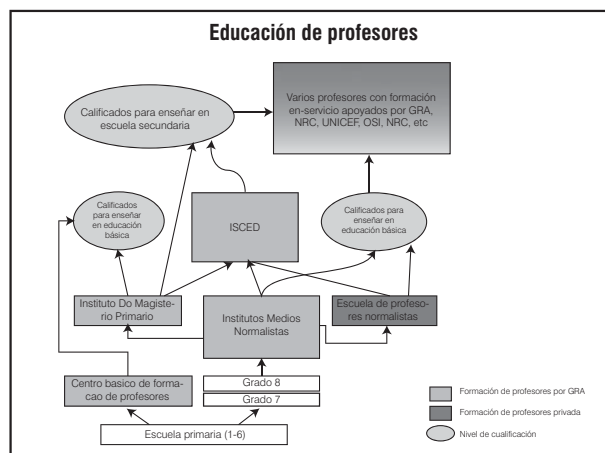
Educación de profesores

Calificados para enseñar en escuela secundaria

Varios profesores con formación en-servicio apoyados por GRA, NRC, UNICEF, OSI, NRC, etc

Calificados para enseñar en educación básica

ISCED

Calificados para enseñar en educación básica

Instituto Do Magistério Primario

Institutos Medios Normalistas

Escuela de profesores normalistas

Centro basico de formacao de profesores

Grado 8

Grado 7

Escuela primaria (1-6)

Formación de profesores por GRA

Formación de profesores privada

Nivel de cualificación